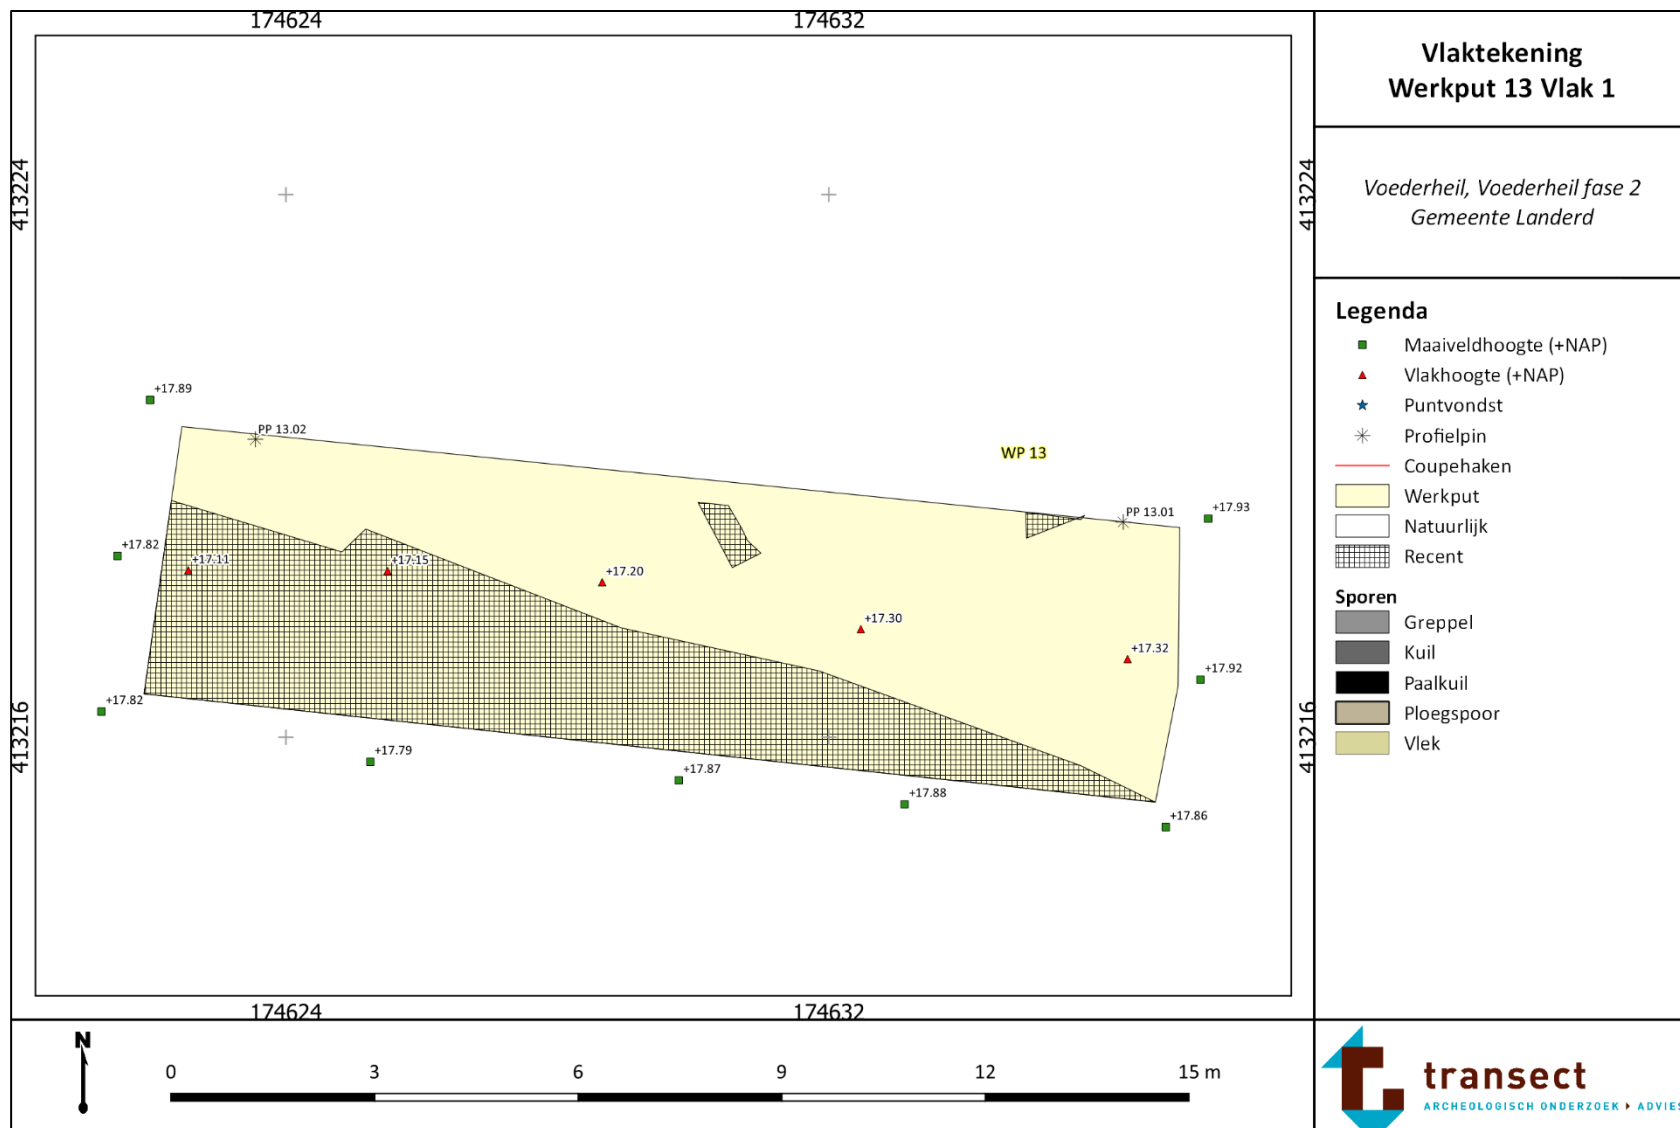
174624
174632
413224
413224
413216
413216

+17.89
PP 13.02
WP 13
PP 13.01
+17.93
+17.82
+17.11
+17.15
+17.20
+17.30
+17.32
+17.92
+17.82
+17.79
+17.87
+17.88
+17.86

174624
174632

N
0
3
6
9
12
15 m

Vlaktekening
Werkput 13 Vlak 1

Voederheil, Voederheil fase 2
Gemeente Landerd

Legenda
Maaiveldhoogte (+NAP)
Vlakhoogte (+NAP)
Puntvondst
Profielpin
Coupehaken
Werkput
Natuurlijk
Recent

Sporen
Greppel
Kuil
Paalkuil
Ploegspoor
Vlek

transect
ARCHEOLOGISCH ONDERZOEK ▸ ADVIES